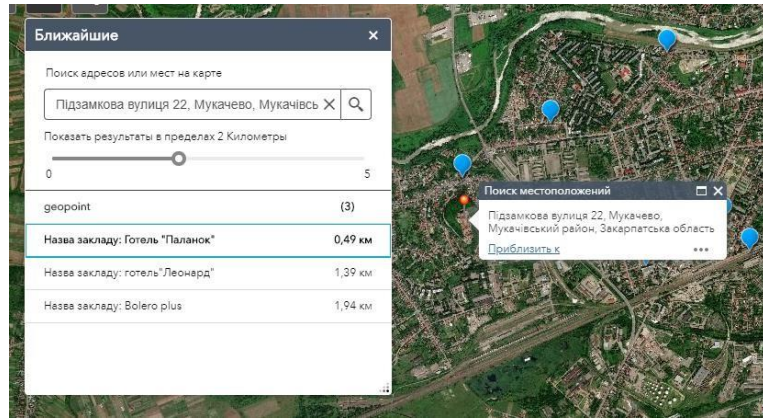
Ближайшие

Поиск адресов или мест на карте

Підзамкова вулиця 22, Мукачево, Мукачівсь

Показать результаты в пределах 2 Километры

0

5

geopoint (3)

Назва закладу: Готель "Паланок" 0,49 км

Назва закладу: готель"Леонард" 1,39 км

Назва закладу: Bolero plus 1,94 км

Поиск местоположений

Підзамкова вулиця 22, Мукачево, Мукачівський район, Закарпатська область

Приблизить к

•••